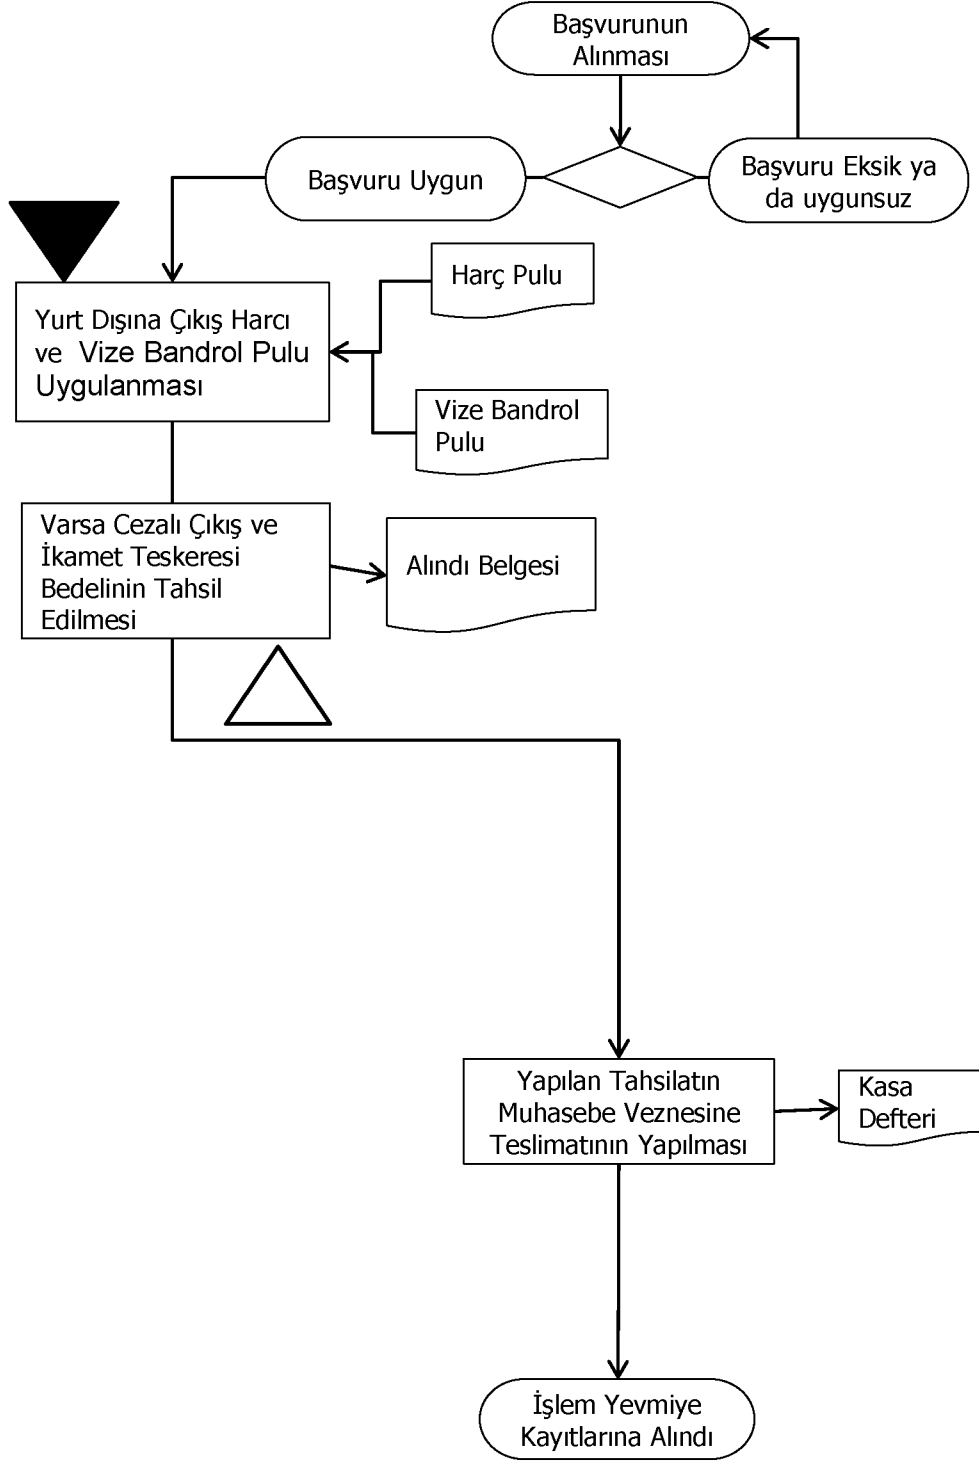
Başvurunun Alınması

Başvuru Uygun

Başvuru Eksik ya da uygunsuz

Yurt Dışına Çıkış Harcı ve Vize Bandrol Pulu Uygulanması

Harç Pulu

Vize Bandrol Pulu

Varsa Cezalı Çıkış ve İkamet Teskeresi Bedelinin Tahsil Edilmesi

Alındı Belgesi

Yapılan Tahsilatın Muhasebe Veznesine Teslimatının Yapılması

Kasa Defteri

İşlem Yevmiye Kayıtlarına Alındı